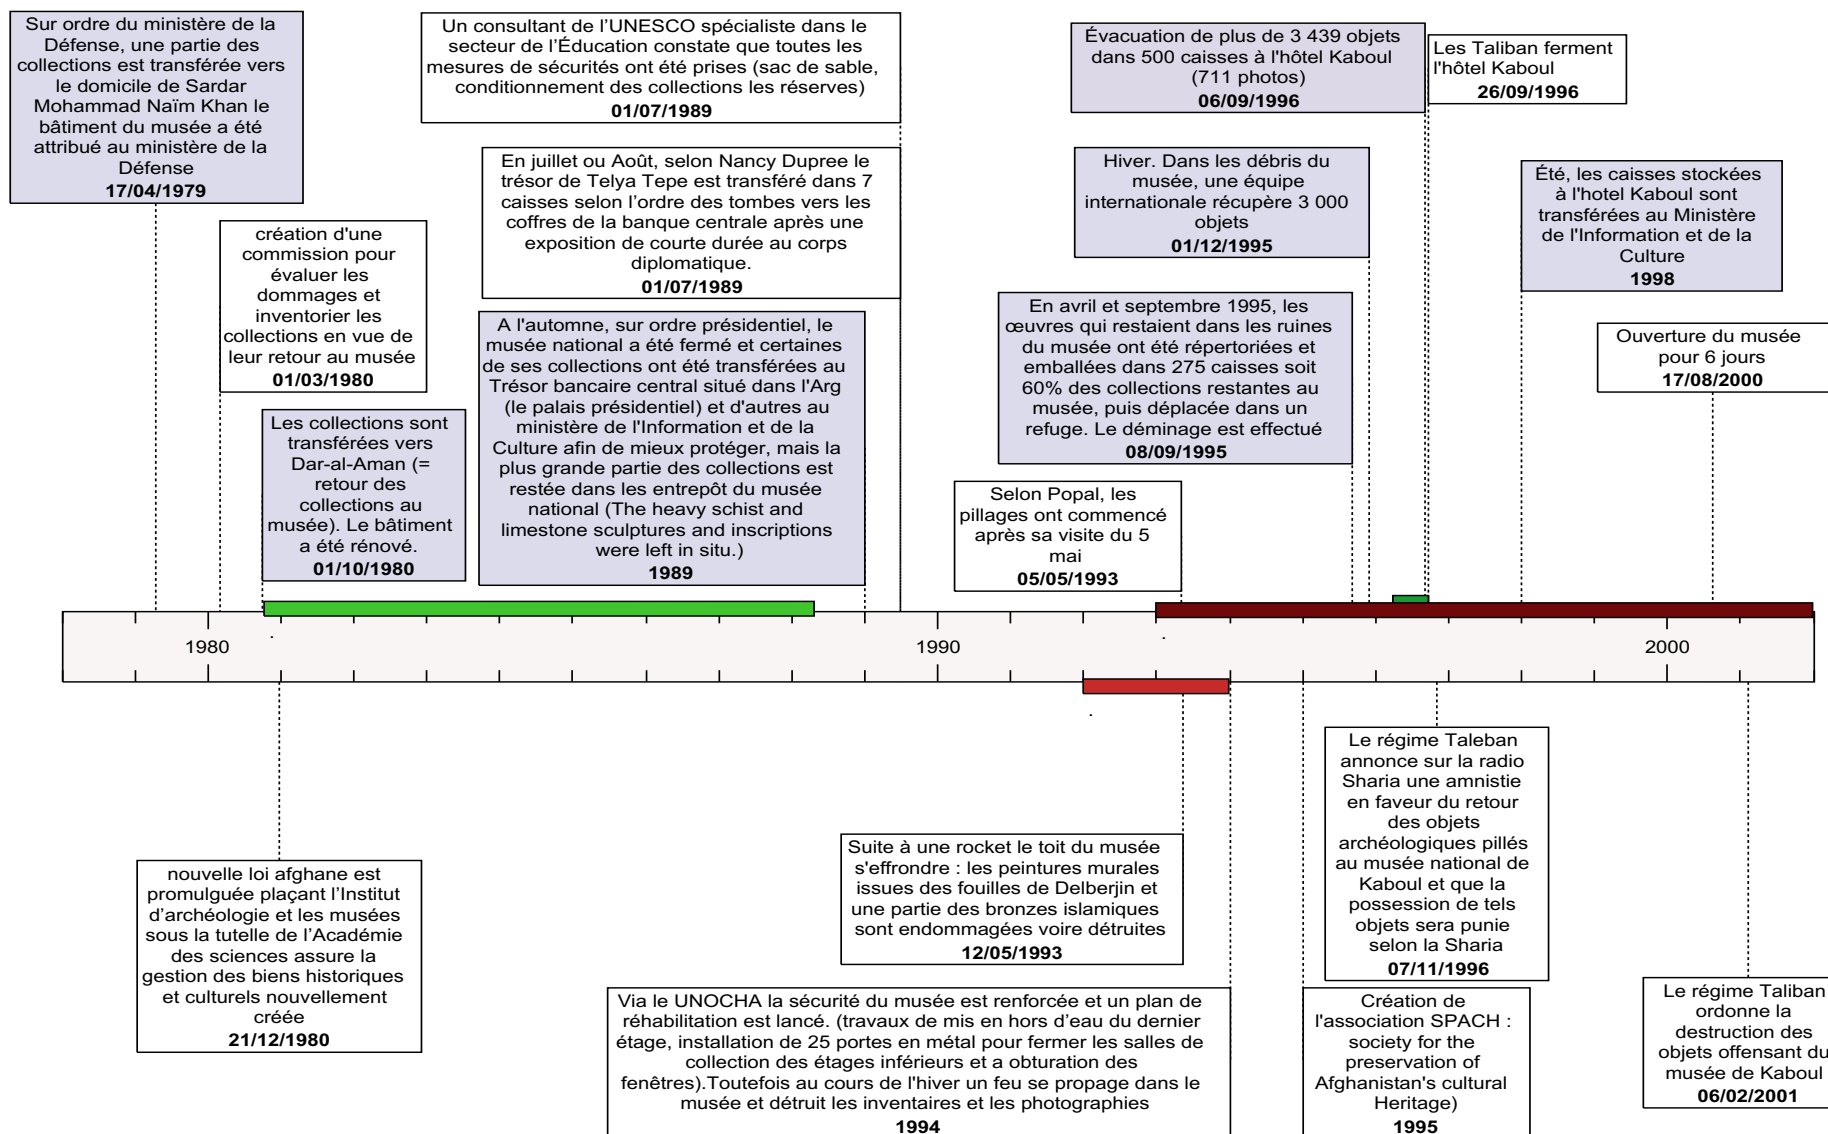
Sur ordre du ministère de la Défense, une partie des collections est transférée vers le domicile de Sardar Mohammad Naïm Khan le bâtiment du musée a été attribué au ministère de la Défense
17/04/1979

Un consultant de l'UNESCO spécialiste dans le secteur de l'Éducation constate que toutes les mesures de sécurités ont été prises (sac de sable, conditionnement des collections les réserves)
01/07/1989

Évacuation de plus de 3 439 objets dans 500 caisses à l'hôtel Kaboul (711 photos)
06/09/1996

Les Taliban ferment l'hôtel Kaboul
26/09/1996

création d'une commission pour évaluer les dommages et inventorier les collections en vue de leur retour au musée
01/03/1980

En juillet ou Août, selon Nancy Dupree le trésor de Telya Tepe est transféré dans 7 caisses selon l'ordre des tombes vers les coffres de la banque centrale après une exposition de courte durée au corps diplomatique.
01/07/1989

Hiver. Dans les débris du musée, une équipe internationale récupère 3 000 objets
01/12/1995

Été, les caisses stockées à l'hotel Kaboul sont transférées au Ministère de l'Information et de la Culture
1998

A l'automne, sur ordre présidentiel, le musée national a été fermé et certaines de ses collections ont été transférées au Trésor bancaire central situé dans l'Arg (le palais présidentiel) et d'autres au ministère de l'Information et de la Culture afin de mieux protéger, mais la plus grande partie des collections est restée dans les entrepôt du musée national (The heavy schist and limestone sculptures and inscriptions were left in situ.)
1989

En avril et septembre 1995, les œuvres qui restaient dans les ruines du musée ont été répertoriées et emballées dans 275 caisses soit 60% des collections restantes au musée, puis déplacée dans un refuge. Le déminage est effectué
08/09/1995

Ouverture du musée pour 6 jours
17/08/2000

Les collections sont transférées vers Dar-al-Aman (= retour des collections au musée). Le bâtiment a été rénové.
01/10/1980

Selon Popal, les pillages ont commencé après sa visite du 5 mai
05/05/1993

1980
1990
2000

Le régime Taleban annonce sur la radio Sharia une amnistie en faveur du retour des objets archéologiques pillés au musée national de Kaboul et que la possession de tels objets sera punie selon la Sharia
07/11/1996

Suite à une rocket le toit du musée s'effrondre : les peintures murales issues des fouilles de Delberjin et une partie des bronzes islamiques sont endommagées voire détruites
12/05/1993

nouvelle loi afghane est promulguée plaçant l'Institut d'archéologie et les musées sous la tutelle de l'Académie des sciences assure la gestion des biens historiques et culturels nouvellement créée
21/12/1980

Via le UNOCHA la sécurité du musée est renforcée et un plan de réhabilitation est lancé. (travaux de mis en hors d'eau du dernier étage, installation de 25 portes en métal pour fermer les salles de collection des étages inférieurs et a obturation des fenêtres).Toutefois au cours de l'hiver un feu se propage dans le musée et détruit les inventaires et les photographies
1994

Création de l'association SPACH : society for the preservation of Afghanistan's cultural Heritage)
1995

Le régime Taliban ordonne la destruction des objets offensant du musée de Kaboul
06/02/2001